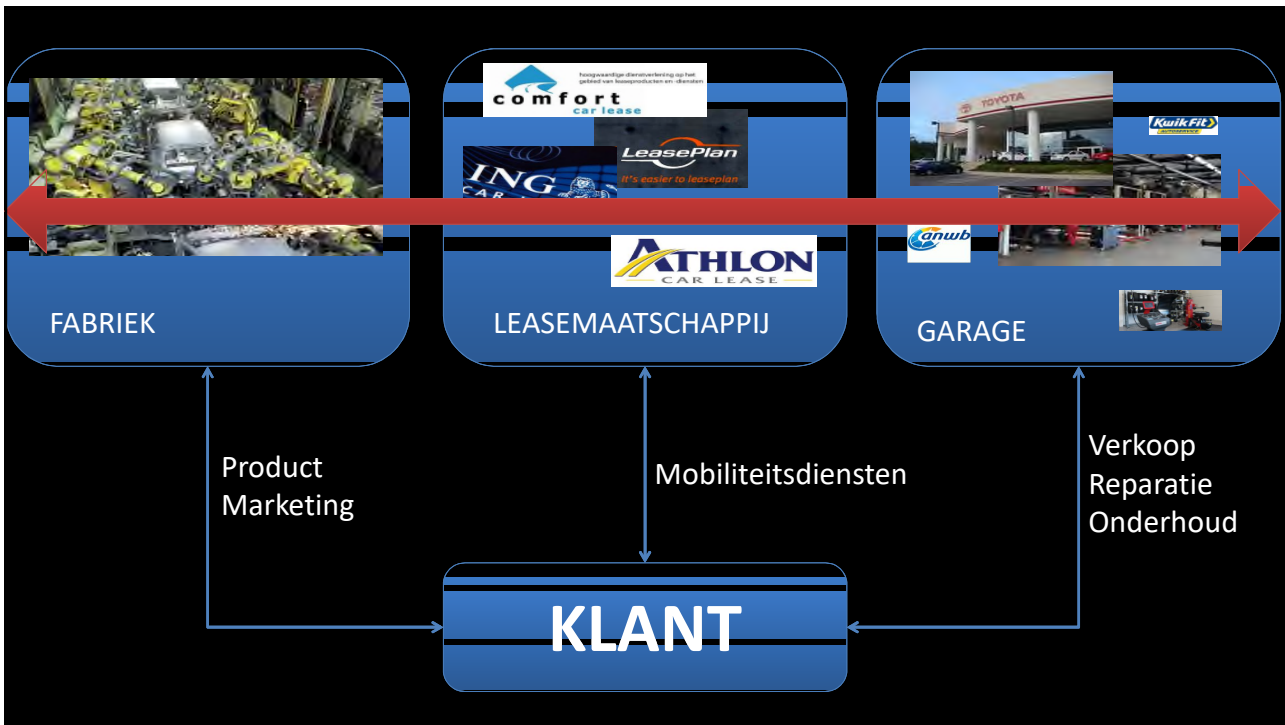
comfort
car lease
hoogwaardige dienstverlening op het gebied van leaseproducten en -diensten

LeasePlan
It's easier to leaseplan

ING CAR LEASE

ATHLON
CAR LEASE

TOYOTA

KwikFit

anwb

FABRIEK

LEASEMAATSCHAPPIJ

GARAGE

Product
Marketing

Mobiliteitsdiensten

Verkoop
Reparatie
Onderhoud

KLANT